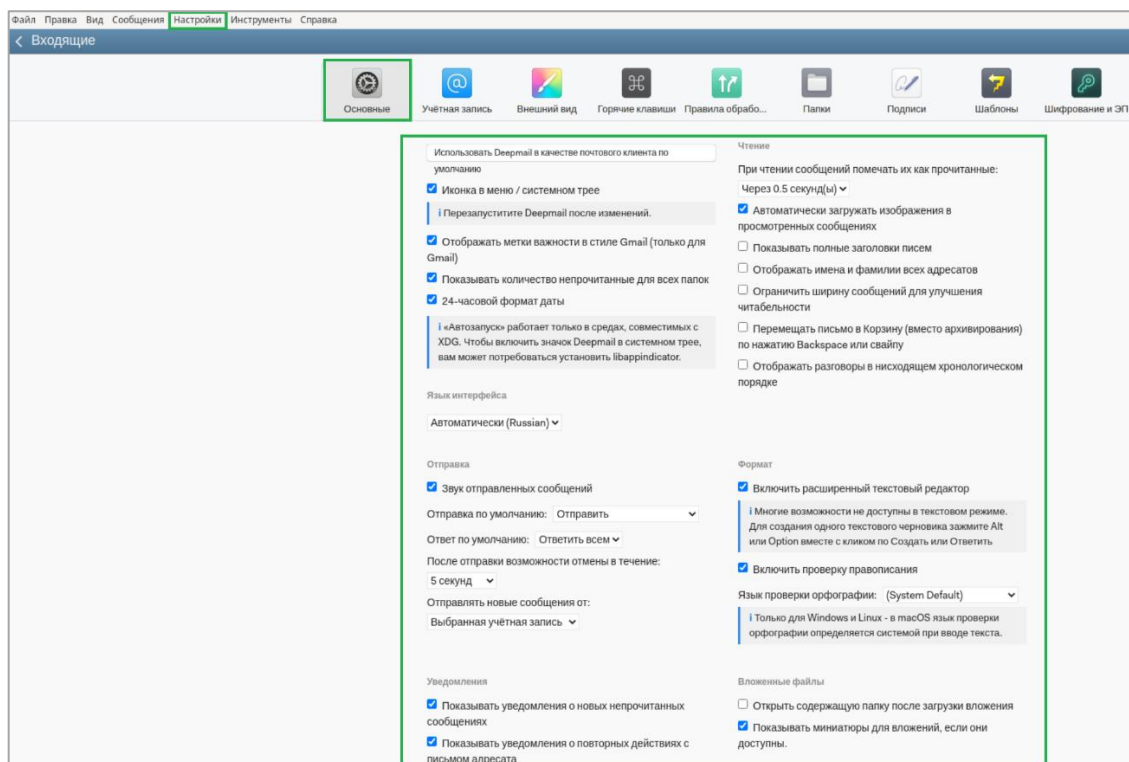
Файл Правка Вид Сообщения Настройки Инструменты Справка

< Входящие

Основные | Учётная запись | Внешний вид | Горячие клавиши | Правила обрабо... | Папки | Подписи | Шаблоны | Шифрование и ЭП

Использовать Deepmail в качестве почтового клиента по умолчанию

☑ Иконка в меню / системном трее

i Перезапустите Deepmail после изменений.

☑ Отображать метки важности в стиле Gmail (только для Gmail)

☑ Показывать количество непрочитанные для всех папок

☑ 24-часовой формат даты

i «Автозапуск» работает только в средах, совместимых с XDG. Чтобы включить значок Deepmail в системном трее, вам может потребоваться установить libappindicator.

Язык интерфейса

Автоматически (Russian)

Отправка

☑ Звук отправленных сообщений

Отправка по умолчанию: Отправить

Ответ по умолчанию: Ответить всем

После отправки возможности отмены в течение:

5 секунд

Отправлять новые сообщения от:

Выбранная учётная запись

Уведомления

☑ Показывать уведомления о новых непрочитанных сообщениях

☑ Показывать уведомления о повторных действиях с письмом адресата

Чтение

При чтении сообщений помечать их как прочитанные:

Через 0.5 секунд(ы)

☑ Автоматически загружать изображения в просмотренных сообщениях

☐ Показывать полные заголовки писем

☐ Отображать имена и фамилии всех адресатов

☐ Ограничить ширину сообщений для улучшения читабельности

☐ Перемещать письмо в Корзину (вместо архивирования) по нажатию Backspace или свайпу

☐ Отображать разговоры в нисходящем хронологическом порядке

Формат

☑ Включить расширенный текстовый редактор

i Многие возможности не доступны в текстовом режиме. Для создания одного текстового черновика зажмите Alt или Option вместе с кликом по Создать или Ответить

☑ Включить проверку правописания

Язык проверки орфографии: (System Default)

i Только для Windows и Linux - в macOS язык проверки орфографии определяется системой при вводе текста.

Вложенные файлы

☐ Открыть содержащую папку после загрузки вложения

☑ Показывать миниатюры для вложений, если они доступны.